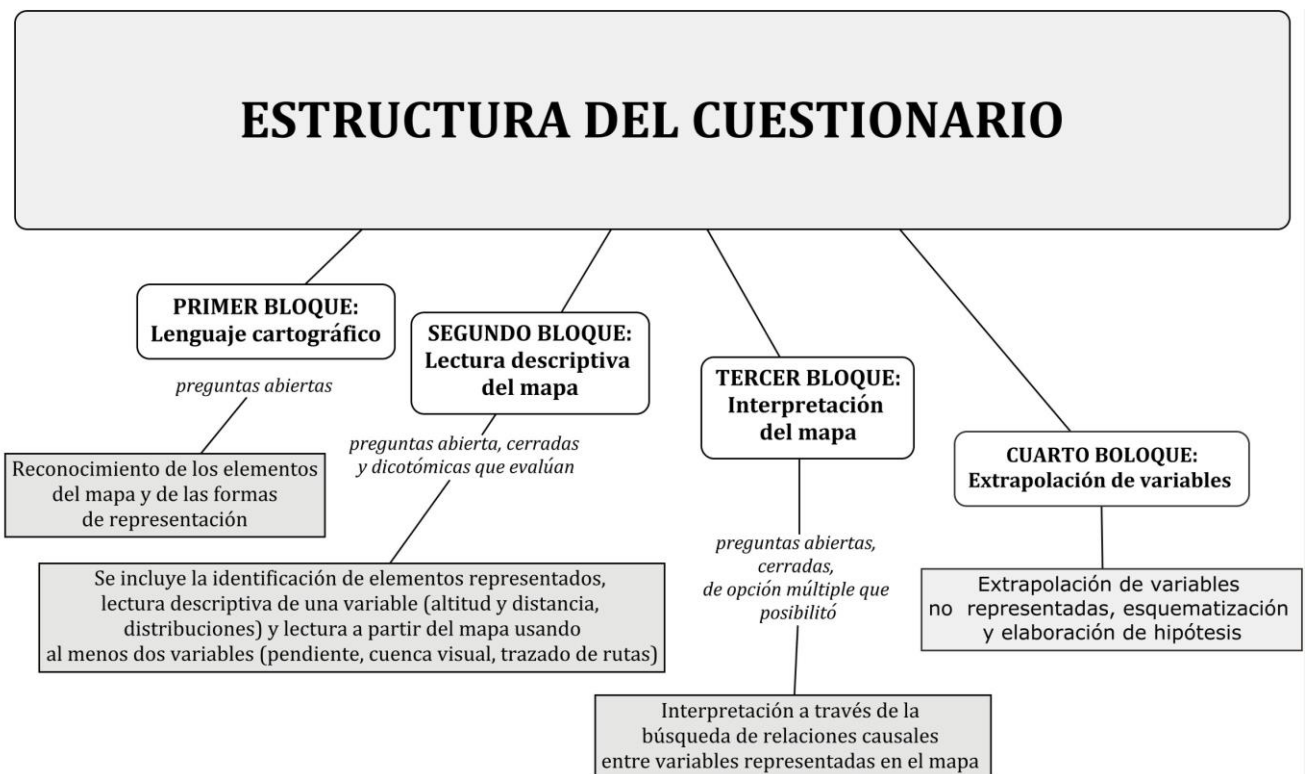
ESTRUCTURA DEL CUESTIONARIO

PRIMER BLOQUE: Lenguaje cartográfico

preguntas abiertas

Reconocimiento de los elementos del mapa y de las formas de representación

SEGUNDO BLOQUE: Lectura descriptiva del mapa

preguntas abierta, cerradas y dicotómicas que evalúan

Se incluye la identificación de elementos representados, lectura descriptiva de una variable (altitud y distancia, distribuciones) y lectura a partir del mapa usando al menos dos variables (pendiente, cuenca visual, trazado de rutas)

TERCER BLOQUE: Interpretación del mapa

preguntas abiertas, cerradas, de opción múltiple que posibilitó

Interpretación a través de la búsqueda de relaciones causales entre variables representadas en el mapa

CUARTO BOLOQUE: Extrapolación de variables

Extrapolación de variables no representadas, esquematización y elaboración de hipótesis